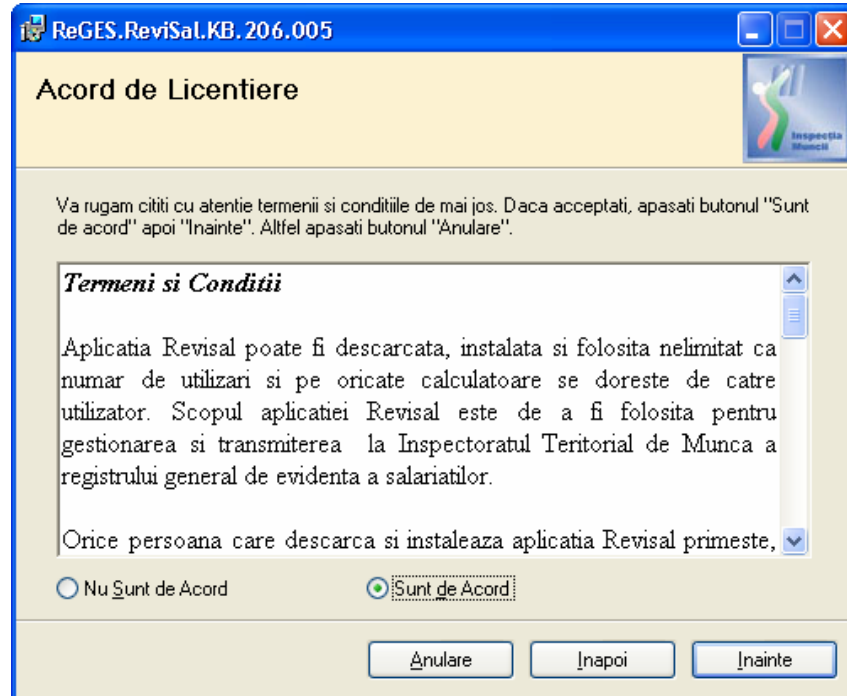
ReGES.ReviSal.KB.206.005

Acord de Licentiere

Inspectia Muncii

Va rugam cititi cu atentie termenii si conditiile de mai jos. Daca acceptati, apasati butonul "Sunt de acord" apoi "Inainte". Altfel apasati butonul "Anulare".

Termeni si Conditii

Aplicatia Revisal poate fi descarcata, instalata si folosita nelimitat ca numar de utilizari si pe oricate calculatoare se doreste de catre utilizator. Scopul aplicatiei Revisal este de a fi folosita pentru gestionarea si transmiterea la Inspectoratul Teritorial de Munca a registrului general de evidenta a salariatilor.

Orice persoana care descarca si instaleaza aplicatia Revisal primeste,

Nu Sunt de Acord

Sunt de Acord

Anulare

Inapoi

Inainte